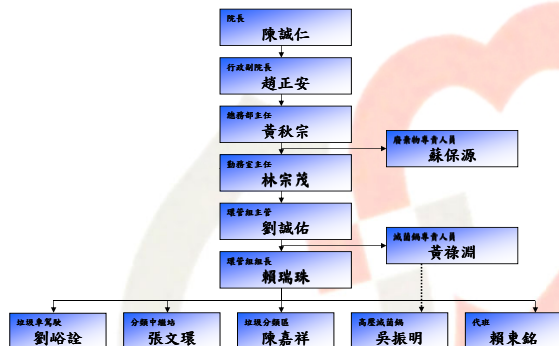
院長
陳誠仁

行政副院長
趙正安

總務部主任
黃秋宗

廢棄物專責人員
蘇保源

勤務室主任
林宗茂

環管組主管
劉誠佑

減量輔導責人員
黃祿淵

環管組組長
賴瑞珠

垃圾車駕駛
劉峪詮

分類中繼站
張文環

垃圾分類區
陳嘉祥

高壓減量鍋
吳振明

代班
賴東銘